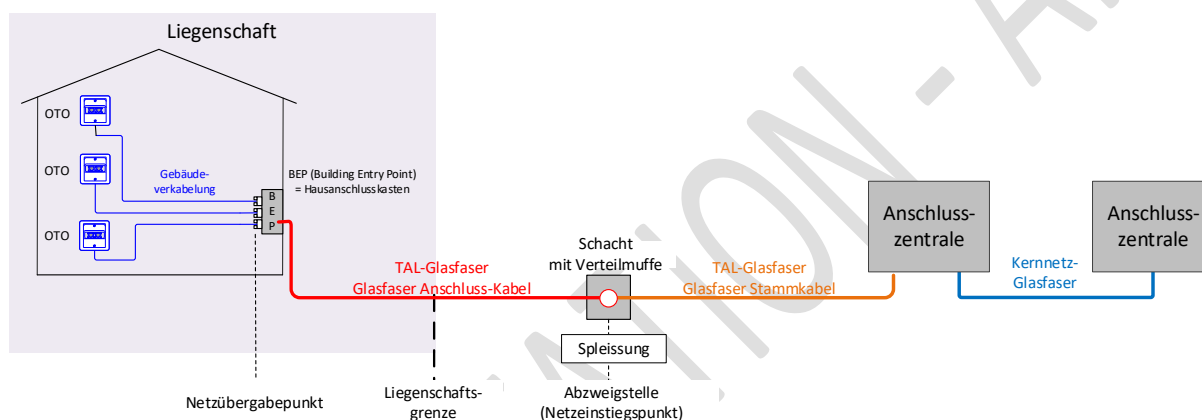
Liegenschaft

OTO

OTO

OTO

Gebäudeverkabelung

BEP (Building Entry Point) = Hausanschlusskasten

B
E
P

TAL-Glasfaser
Glasfaser Anschluss-Kabel

Schacht
mit Verteilmuffe

Spleissung

TAL-Glasfaser
Glasfaser Stammkabel

Anschlusszentrale

Kernnetz-Glasfaser

Anschlusszentrale

Netzübergabepunkt

Liegenschaftsgrenze

Abzweigstelle
(Netzeinstiegspunkt)